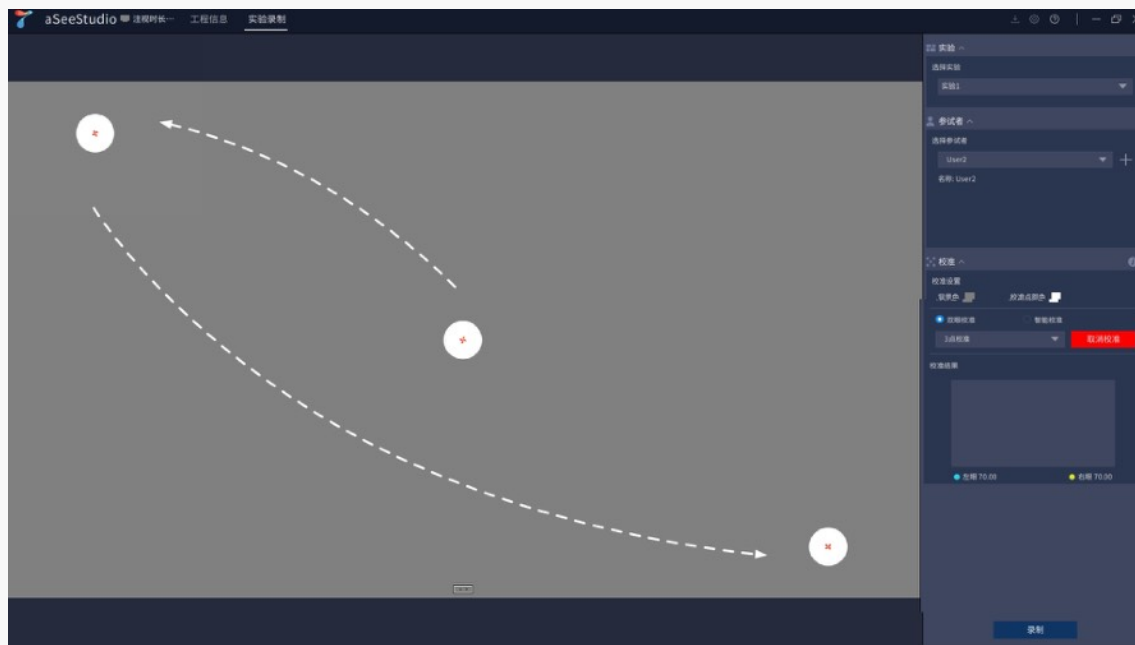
aSeeStudio 注视时长一 工程信息 实验录制

实验 ^

选择实验

实验1

参试者 ^

选择参试者

User2

名称: User2

校准 ^

校准设置

背景色

校准点颜色

控制校准

智能校准

3点校准

取消校准

校准结果

左眼 70.00

右眼 70.00

录制